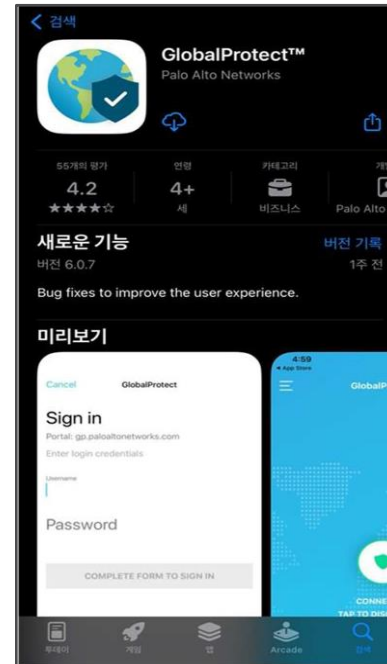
< 검색

GlobalProtect™
Palo Alto Networks

55개의 평가
4.2
★★★★☆

연령
4+
세

카테고리
비즈니스

개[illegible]
Palo Alto

새로운 기능
버전 기록
버전 6.0.7
1주 전

Bug fixes to improve the user experience.

미리보기

Cancel
GlobalProtect
Sign in
Portal: gp.paloaltonetworks.com
Enter login credentials
Username
Password
COMPLETE FORM TO SIGN IN

4:59
◂ App Store
GlobalP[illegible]
CONNE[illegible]
TAP TO DIS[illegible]

투데이
게임
앱
Arcade
검색